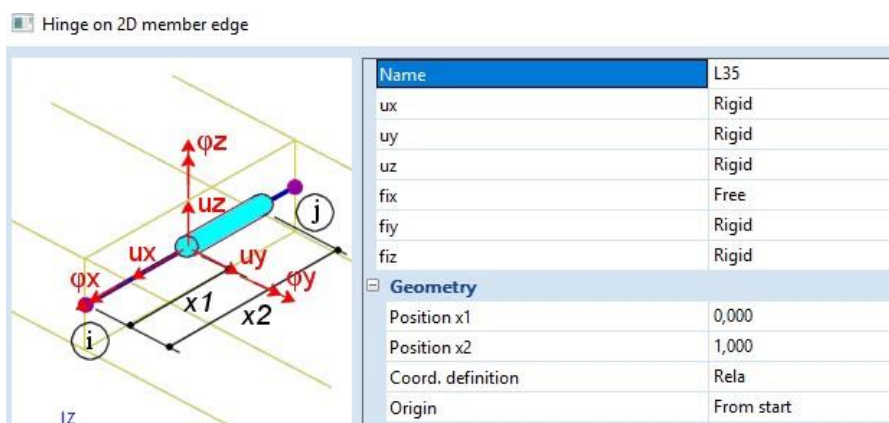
Hinge on 2D member edge

φz
uz
j
ux
uy
φx
φy
x1
x2
i
Iz

| Name | L35 |
|---|---|
| ux | Rigid |
| uy | Rigid |
| uz | Rigid |
| fix | Free |
| fiy | Rigid |
| fiz | Rigid |
| ⊟ Geometry | |
| Position x1 | 0,000 |
| Position x2 | 1,000 |
| Coord. definition | Rela |
| Origin | From start |